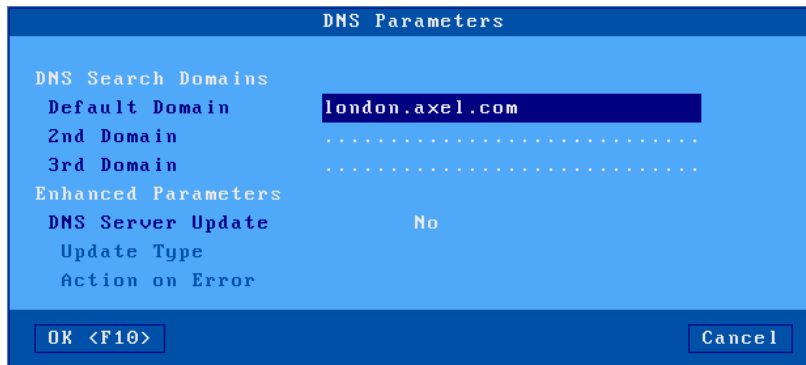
DNS Parameters

DNS Search Domains
Default Domain london.axel.com
2nd Domain ..............................
3rd Domain ..............................
Enhanced Parameters
DNS Server Update No
Update Type
Action on Error

OK <F10>
Cancel